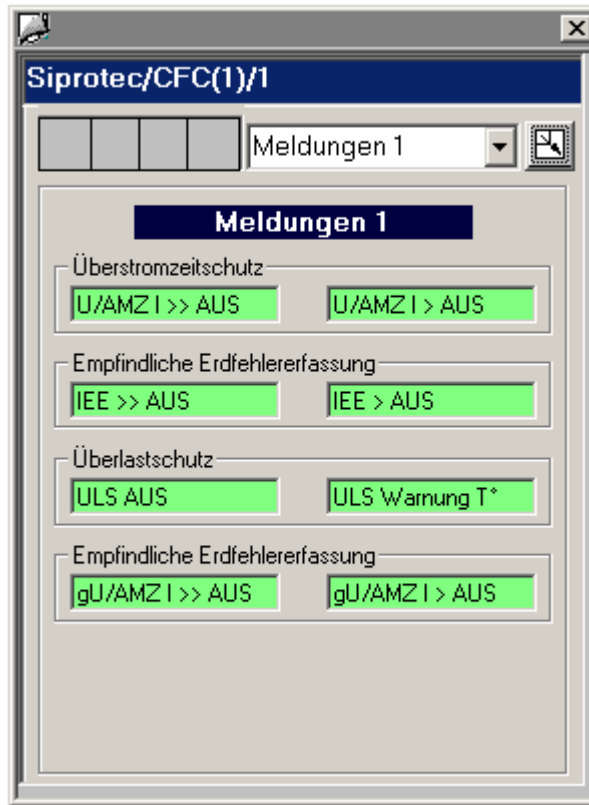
Siprotec/CFC(1)/1

Meldungen 1

Meldungen 1

Überstromzeitschutz

U/AMZ I >> AUS

U/AMZ I > AUS

Empfindliche Erdfehlererfassung

IEE >> AUS

IEE > AUS

Überlastschutz

ULS AUS

ULS Warnung T°

Empfindliche Erdfehlererfassung

gU/AMZ I >> AUS

gU/AMZ I > AUS